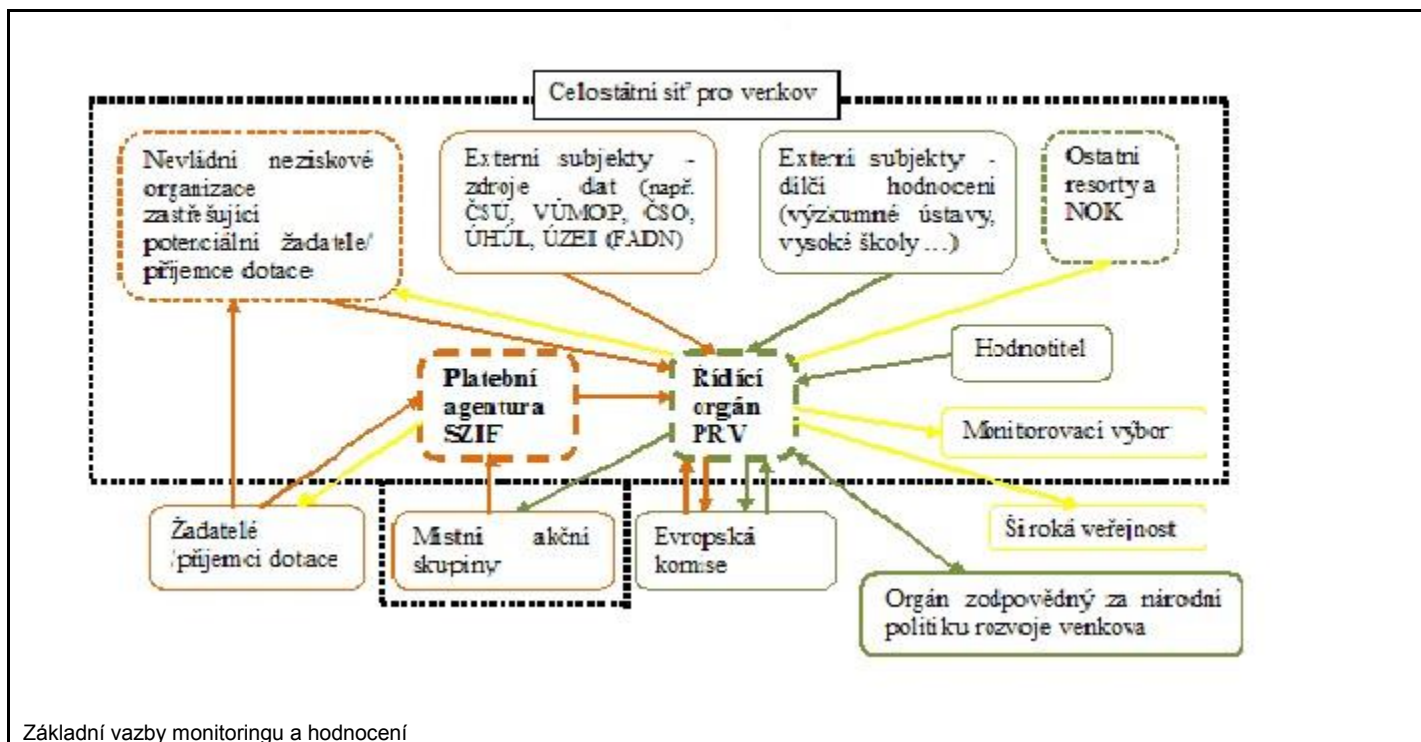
Celostátní síť pro venkov

Nevládní neziskové organizace zastřešující potenciální žadatele/ příjemce dotace

Externí subjekty - zdroje dat (např. ČSÚ, VÚMOP, ČSO, ÚHÚL, ÚZEI (FADN)

Externí subjekty - dílčí hodnocení (výzkumné ústavy, vysoké školy …)

Ostatní resorty a NOK

Hodnotitel

Platební agentura SZIF

Řídící orgán PRV

Monitorovací výbor

Žadatelé /příjemci dotace

Místní akční skupiny

Evropská komise

Široká veřejnost

Orgán zodpovědný za národní politiku rozvoje venkova

Základní vazby monitoringu a hodnocení